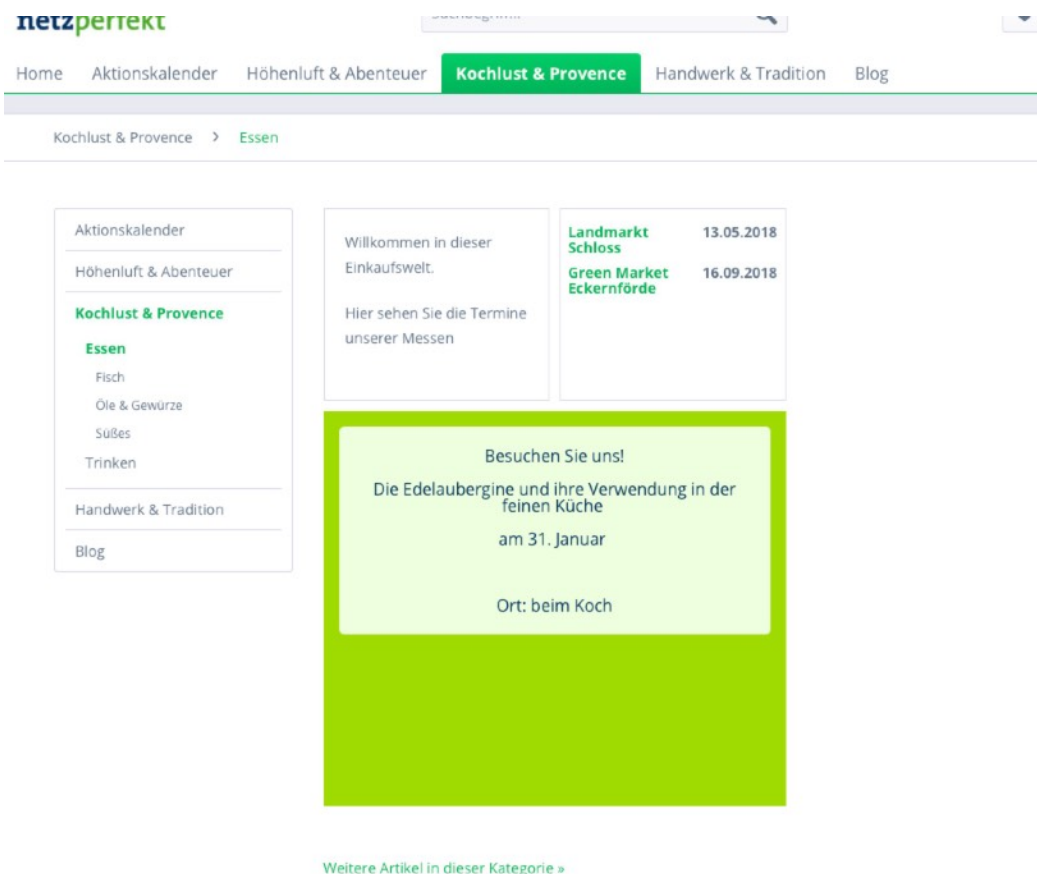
netzperfekt

Suchbegriff...

Home Aktionskalender Höhenluft & Abenteuer Kochlust & Provence Handwerk & Tradition Blog

Kochlust & Provence > Essen

Aktionskalender
Höhenluft & Abenteuer
Kochlust & Provence
Essen
Fisch
Öle & Gewürze
Süßes
Trinken
Handwerk & Tradition
Blog

Willkommen in dieser Einkaufswelt.

Hier sehen Sie die Termine unserer Messen

| | |
|---|---|
| Landmarkt Schloss | 13.05.2018 |
| Green Market Eckernförde | 16.09.2018 |

Besuchen Sie uns!

Die Edelaubergine und ihre Verwendung in der feinen Küche

am 31. Januar

Ort: beim Koch

Weitere Artikel in dieser Kategorie »